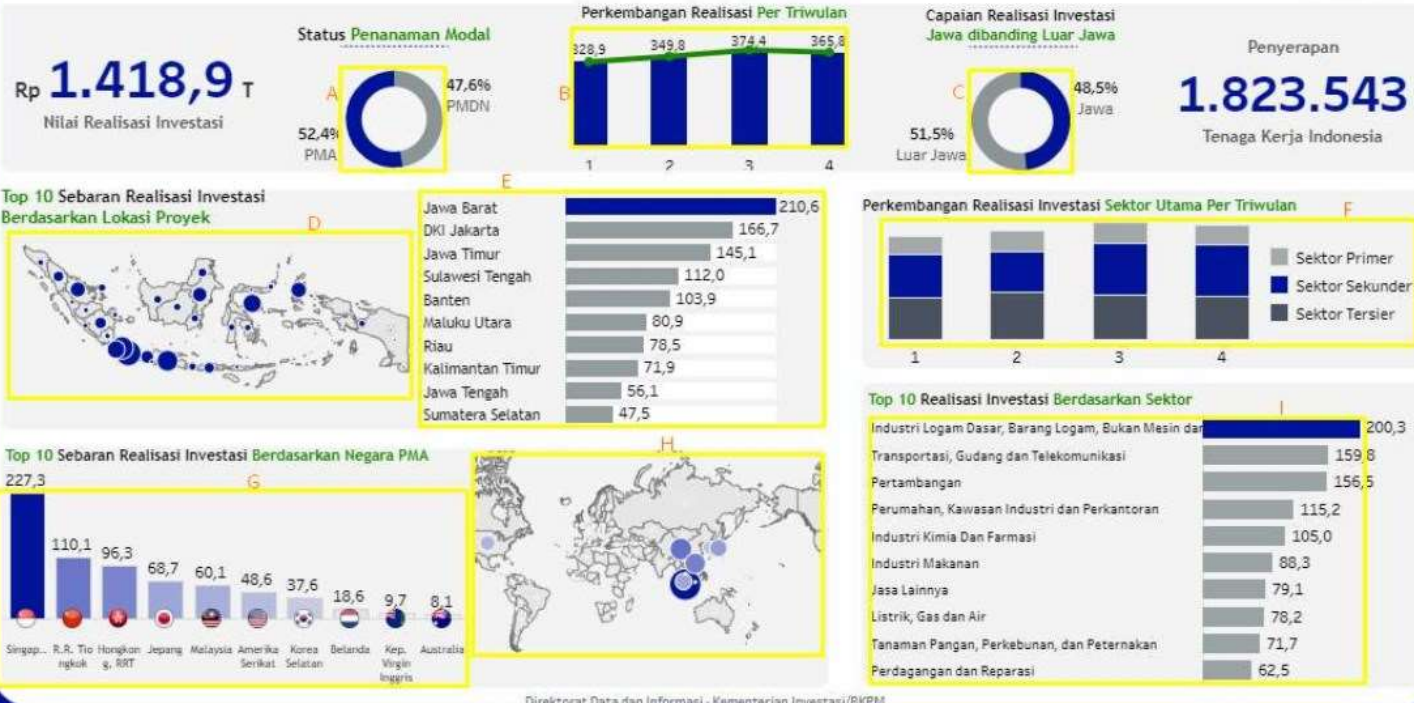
Rp 1.418,9 T
Nilai Realisasi Investasi

Status Penanaman Modal
A
47,6%
PMDN
52,4%
PMA

Perkembangan Realisasi Per Triwulan
B
328,9
349,8
374,4
365,8
1
2
3
4

Capaian Realisasi Investasi
Jawa dibanding Luar Jawa
C
48,5%
Jawa
51,5%
Luar Jawa

Penyerapan
1.823.543
Tenaga Kerja Indonesia

Top 10 Sebaran Realisasi Investasi
Berdasarkan Lokasi Proyek
D

E

| | |
|---|---|
| Jawa Barat | 210,6 |
| DKI Jakarta | 166,7 |
| Jawa Timur | 145,1 |
| Sulawesi Tengah | 112,0 |
| Banten | 103,9 |
| Maluku Utara | 80,9 |
| Riau | 78,5 |
| Kalimantan Timur | 71,9 |
| Jawa Tengah | 56,1 |
| Sumatera Selatan | 47,5 |

Perkembangan Realisasi Investasi Sektor Utama Per Triwulan
F
Sektor Primer
Sektor Sekunder
Sektor Tersier
1
2
3
4

Top 10 Realisasi Investasi Berdasarkan Sektor
I

| | |
|---|---|
| Industri Logam Dasar, Barang Logam, Bukan Mesin dan | 200,3 |
| Transportasi, Gudang dan Telekomunikasi | 159,8 |
| Pertambangan | 156,5 |
| Perumahan, Kawasan Industri dan Perkantoran | 115,2 |
| Industri Kimia Dan Farmasi | 105,0 |
| Industri Makanan | 88,3 |
| Jasa Lainnya | 79,1 |
| Listrik, Gas dan Air | 78,2 |
| Tanaman Pangan, Perkebunan, dan Peternakan | 71,7 |
| Perdagangan dan Reparasi | 62,5 |

Top 10 Sebaran Realisasi Investasi Berdasarkan Negara PMA
G

| | |
|---|---|
| Singap... | 227,3 |
| R.R. Tiongkok | 110,1 |
| Hongkong, RRT | 96,3 |
| Jepang | 68,7 |
| Malaysia | 60,1 |
| Amerika Serikat | 48,6 |
| Korea Selatan | 37,6 |
| Belanda | 18,6 |
| Kep. Virgin Inggris | 9,7 |
| Australia | 8,1 |

H

Direktorat Data dan Informasi - Kementerian Investasi/BKPM